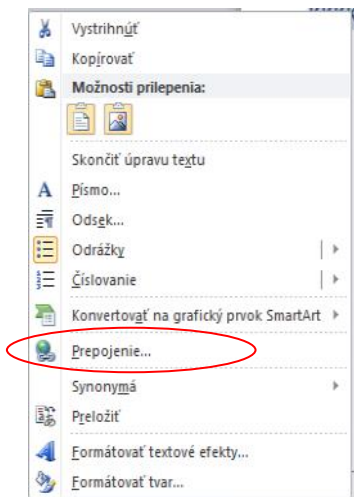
Vystrihnúť
Kopírovať
Možnosti prilepenia:
Skončiť úpravu textu
Písmo...
Odsek...
Odrážky
Číslovanie
Konvertovať na grafický prvok SmartArt
Prepojenie...
Synonymá
Preložiť
Formátovať textové efekty...
Formátovať tvar...